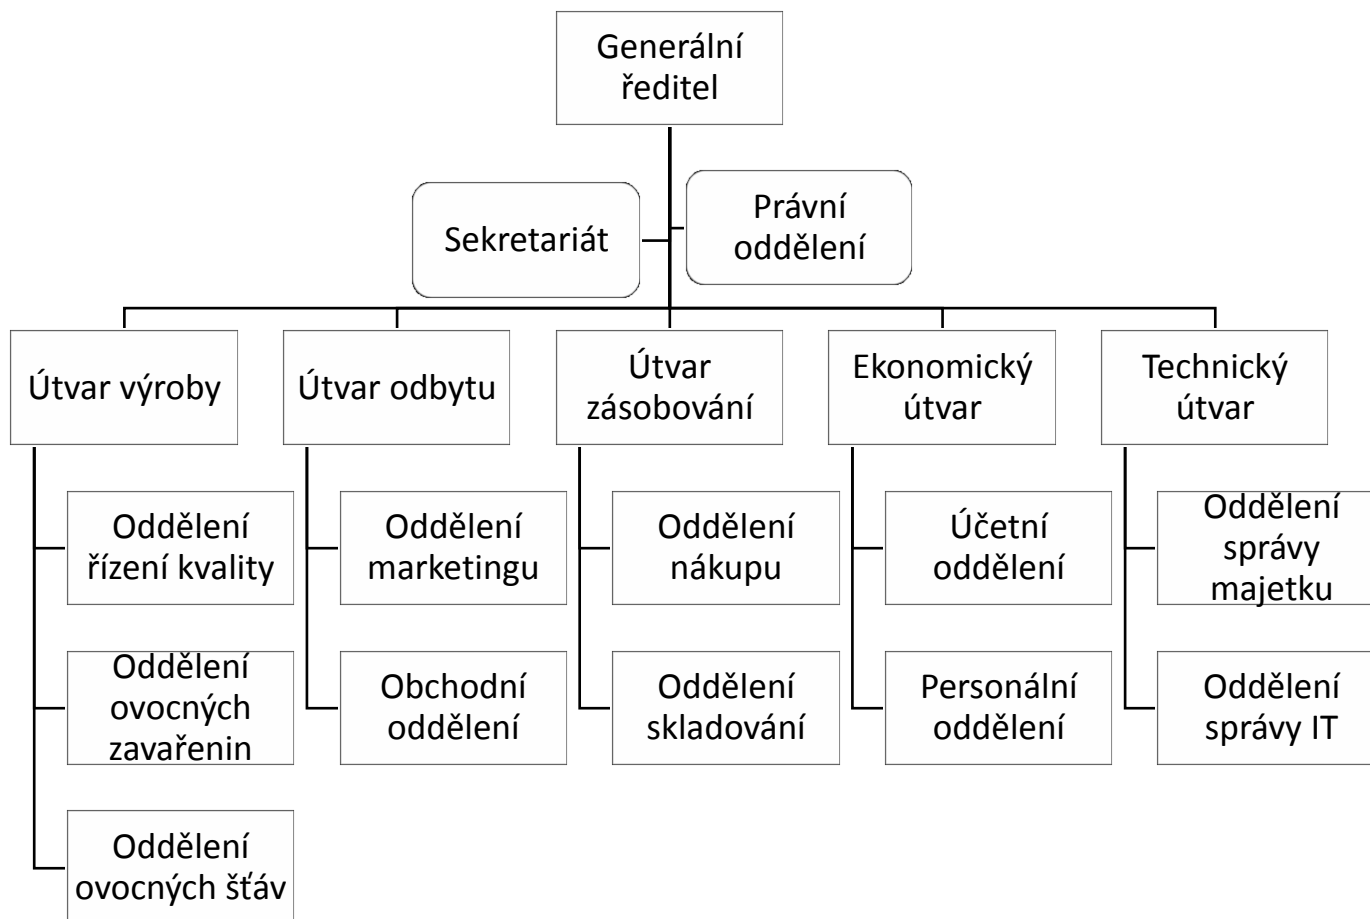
Generální ředitel

Sekretariát

Právní oddělení

Útvar výroby

Oddělení řízení kvality

Oddělení ovocných zavařenin

Oddělení ovocných šťáv

Útvar odbytu

Oddělení marketingu

Obchodní oddělení

Útvar zásobování

Oddělení nákupu

Oddělení skladování

Ekonomický útvar

Účetní oddělení

Personální oddělení

Technický útvar

Oddělení správy majetku

Oddělení správy IT